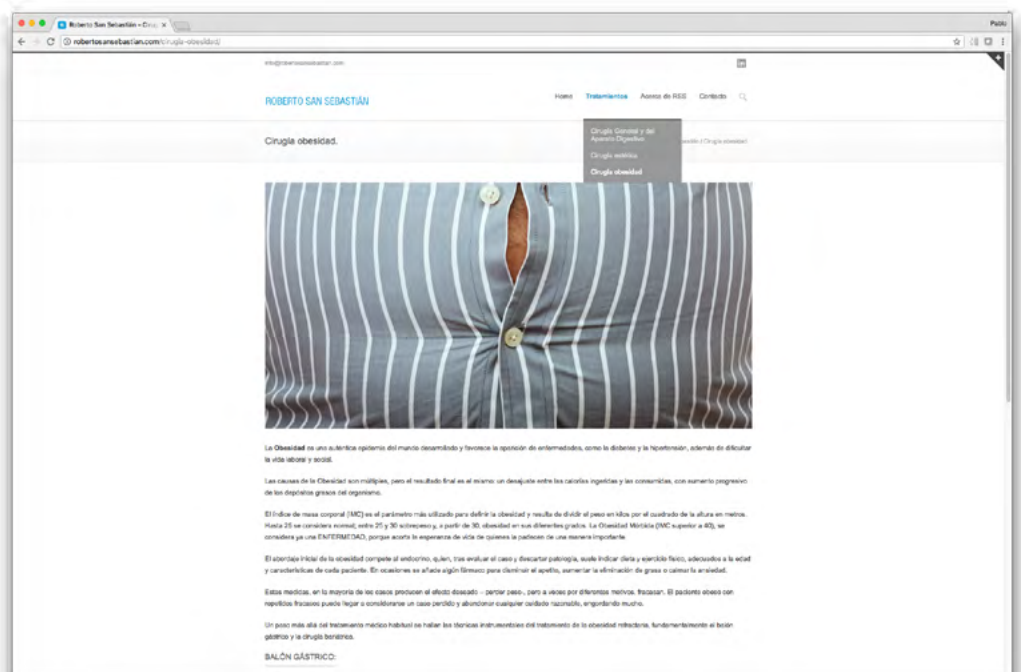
Roberto San Sebastián – Ciru ×

Pablo

robertosansebastian.com/cirugia-obesidad/

info@robertosansebastian.com

ROBERTO SAN SEBASTIÁN

Home Tratamientos Acceso de RSS Contacto

Cirugía General y del Aparato Digestivo

Cirugía estética

Cirugía obesidad

Cirugía obesidad.

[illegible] / Cirugía obesidad

La Obesidad es una auténtica epidemia del mundo desarrollado y favorece la aparición de enfermedades, como la diabetes y la hipertensión, además de dificultar la vida laboral y social.

Las causas de la Obesidad son múltiples, pero el resultado final es el mismo: un desajuste entre las calorías ingeridas y las consumidas, con aumento progresivo de los depósitos grasos del organismo.

El Índice de masa corporal (IMC) es el parámetro más utilizado para definir la obesidad y resulta de dividir el peso en kilos por el cuadrado de la altura en metros. Hasta 25 se considera normal; entre 25 y 30 sobrepeso y, a partir de 30, obesidad en sus diferentes grados. La Obesidad Mórbida (IMC superior a 40), se considera ya una ENFERMEDAD, porque acorta la esperanza de vida de quienes la padecen de una manera importante.

El abordaje inicial de la obesidad compete al endocrino, quien, tras evaluar el caso y descartar patología, suele indicar dieta y ejercicio físico, adecuados a la edad y características de cada paciente. En ocasiones se añade algún fármaco para disminuir el apetito, aumentar la eliminación de grasa o calmar la ansiedad.

Estas medidas, en la mayoría de los casos producen el efecto deseado – perder peso-, pero a veces por diferentes motivos, fracasan. El paciente obeso con repetidos fracasos puede llegar a considerarse un caso perdido y abandonar cualquier cuidado razonable, engordando mucho.

Un paso más allá del tratamiento médico habitual se hallan las técnicas instrumentales del tratamiento de la obesidad refractaria, fundamentalmente el balón gástrico y la cirugía bariátrica.

BALÓN GÁSTRICO: